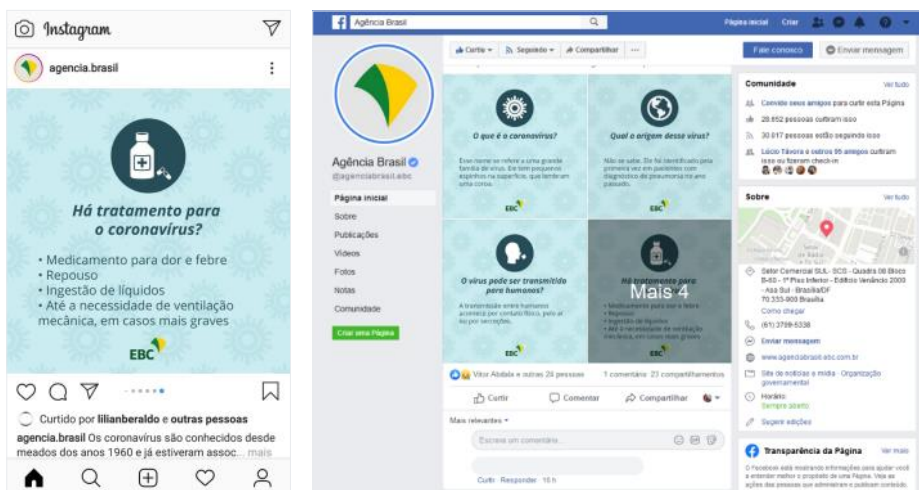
Instagram

agencia.brasil

Há tratamento para o coronavírus?

• Medicamento para dor e febre
• Repouso
• Ingestão de líquidos
• Até a necessidade de ventilação mecânica, em casos mais graves

EBC

Curtido por lilianberaldo e outras pessoas

agencia.brasil Os coronavírus são conhecidos desde meados dos anos 1960 e já estiveram assoc... mais

Agência Brasil

Página inicial Criar

Curtir Seguindo Compartilhar ···

Fale conosco Enviar mensagem

Agência Brasil
@agenciabrasil.ebc

Página inicial
Sobre
Publicações
Vídeos
Fotos
Notas
Comunidade

Criar uma Página

O que é o coronavírus?

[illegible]

EBC

Qual a origem desse vírus?

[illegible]

EBC

O vírus pode ser transmitido para humanos?

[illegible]

EBC

Há tratamento para o coronavírus?

Mais 4

EBC

Vitor Abdala e outras 28 pessoas 1 comentário 23 compartilhamentos

Curtir Comentar Compartilhar

Mais relevantes

Escreva um comentário...

Curtir Responder 15 h

Comunidade Ver tudo

Convide seus amigos para curtir esta Página

28.652 pessoas curtiram isso

30.017 pessoas estão seguindo isso

Lúcio Távora e outros 95 amigos curtiram isso ou fizeram check-in

Sobre Ver tudo

Setor Comercial SUL - SCS - Quadra 08 Bloco B-60 - 1º Piso Inferior - Edifício Venâncio 2000 - Asa Sul - Brasília/DF 70.333-900 Brasília

Como chegar

(61) 3799-5338

Enviar mensagem

www.agenciabrasil.ebc.com.br

Site de notícias e mídia · Organização governamental

Horário
Sempre aberto

Sugerir edições

Transparência da Página Ver mais

O Facebook está mostrando informações para ajudar você a entender melhor o propósito de uma Página. Veja as ações das pessoas que administram e publicam conteúdo.